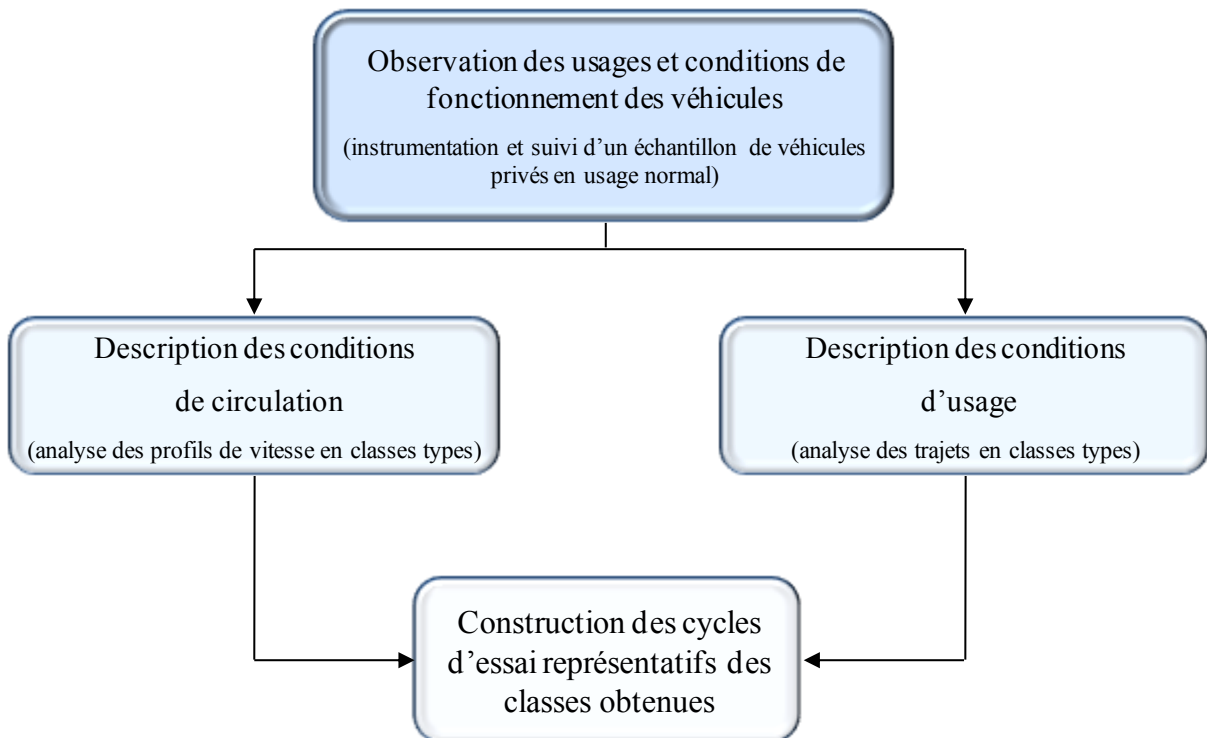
Observation des usages et conditions de fonctionnement des véhicules

(instrumentation et suivi d'un échantillon de véhicules privés en usage normal)

Description des conditions de circulation

(analyse des profils de vitesse en classes types)

Description des conditions d'usage

(analyse des trajets en classes types)

Construction des cycles d'essai représentatifs des classes obtenues